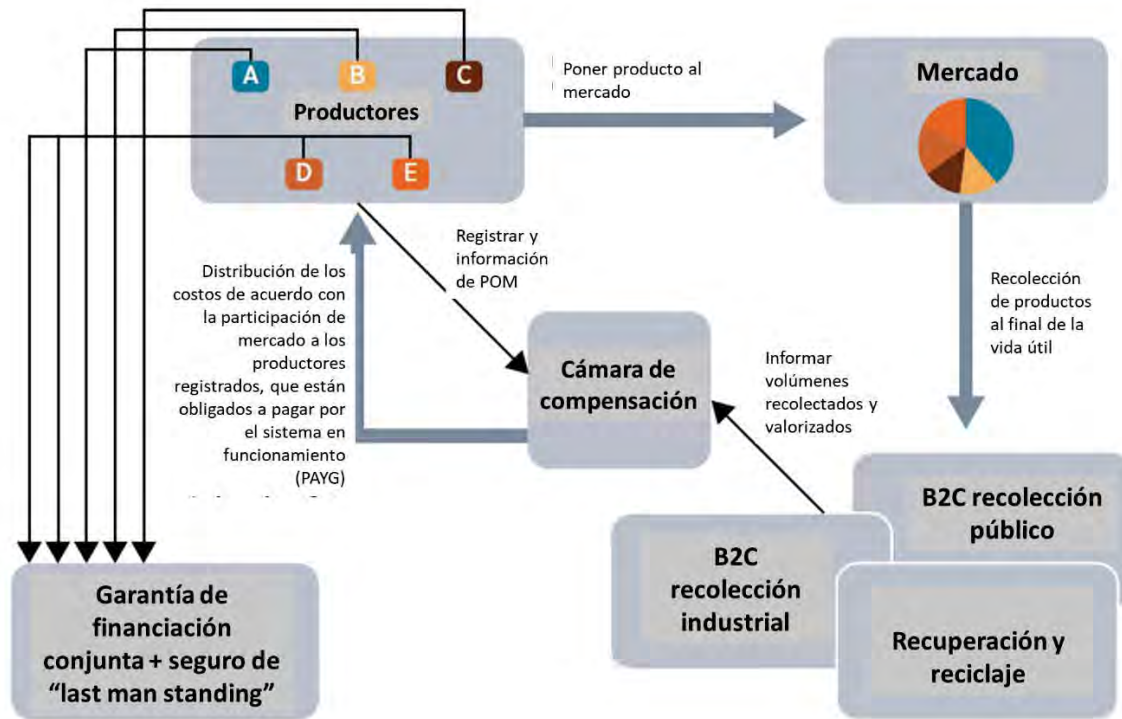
A
B
C
Productores
D
E

Poner producto al mercado

Mercado

Registrar y información de POM

Distribución de los costos de acuerdo con la participación de mercado a los productores registrados, que están obligados a pagar por el sistema en funcionamiento (PAYG)

Recolección de productos al final de la vida útil

Cámara de compensación

Informar volúmenes recolectados y valorizados

B2C recolección público

B2C recolección industrial

Recuperación y reciclaje

Garantía de financiación conjunta + seguro de "last man standing"